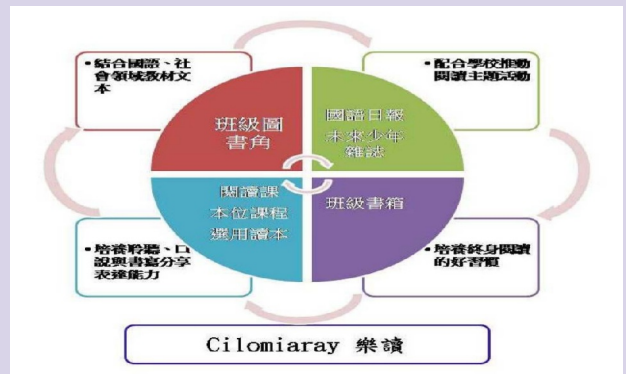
• 結合國語、社會領域教材文本

• 配合學校推動閱讀主題活動

班級圖書角

國語日報
未來少年
雜誌

閱讀課
本位課程
選用讀本

班級書箱

• 培養聆聽、口說與書寫分享表達能力

• 培養終身閱讀的好習慣

Cilomiaray 樂讀